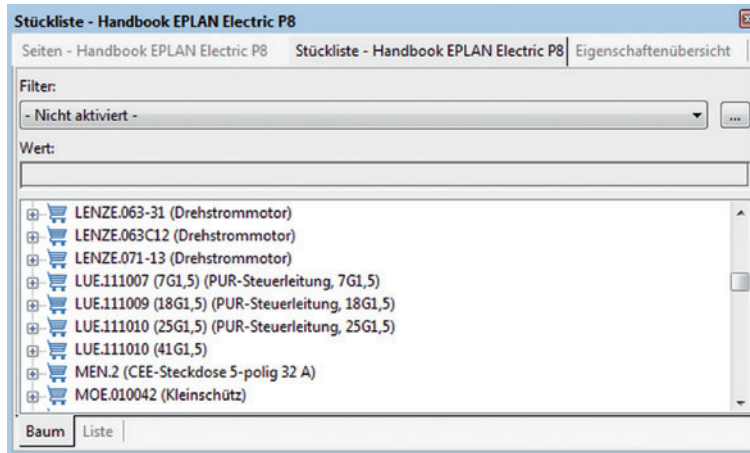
Stückliste - Handbook EPLAN Electric P8

Seiten - Handbook EPLAN Electric P8 | Stückliste - Handbook EPLAN Electric P8 | Eigenschaftenübersicht

Filter:

- Nicht aktiviert -

...

Wert:

LENZE.063-31 (Drehstrommotor)
LENZE.063C12 (Drehstrommotor)
LENZE.071-13 (Drehstrommotor)
LUE.111007 (7G1,5) (PUR-Steuerleitung, 7G1,5)
LUE.111009 (18G1,5) (PUR-Steuerleitung, 18G1,5)
LUE.111010 (25G1,5) (PUR-Steuerleitung, 25G1,5)
LUE.111010 (41G1,5)
MEN.2 (CEE-Steckdose 5-polig 32 A)
MOE.010042 (Kleinschütz)

Baum | Liste